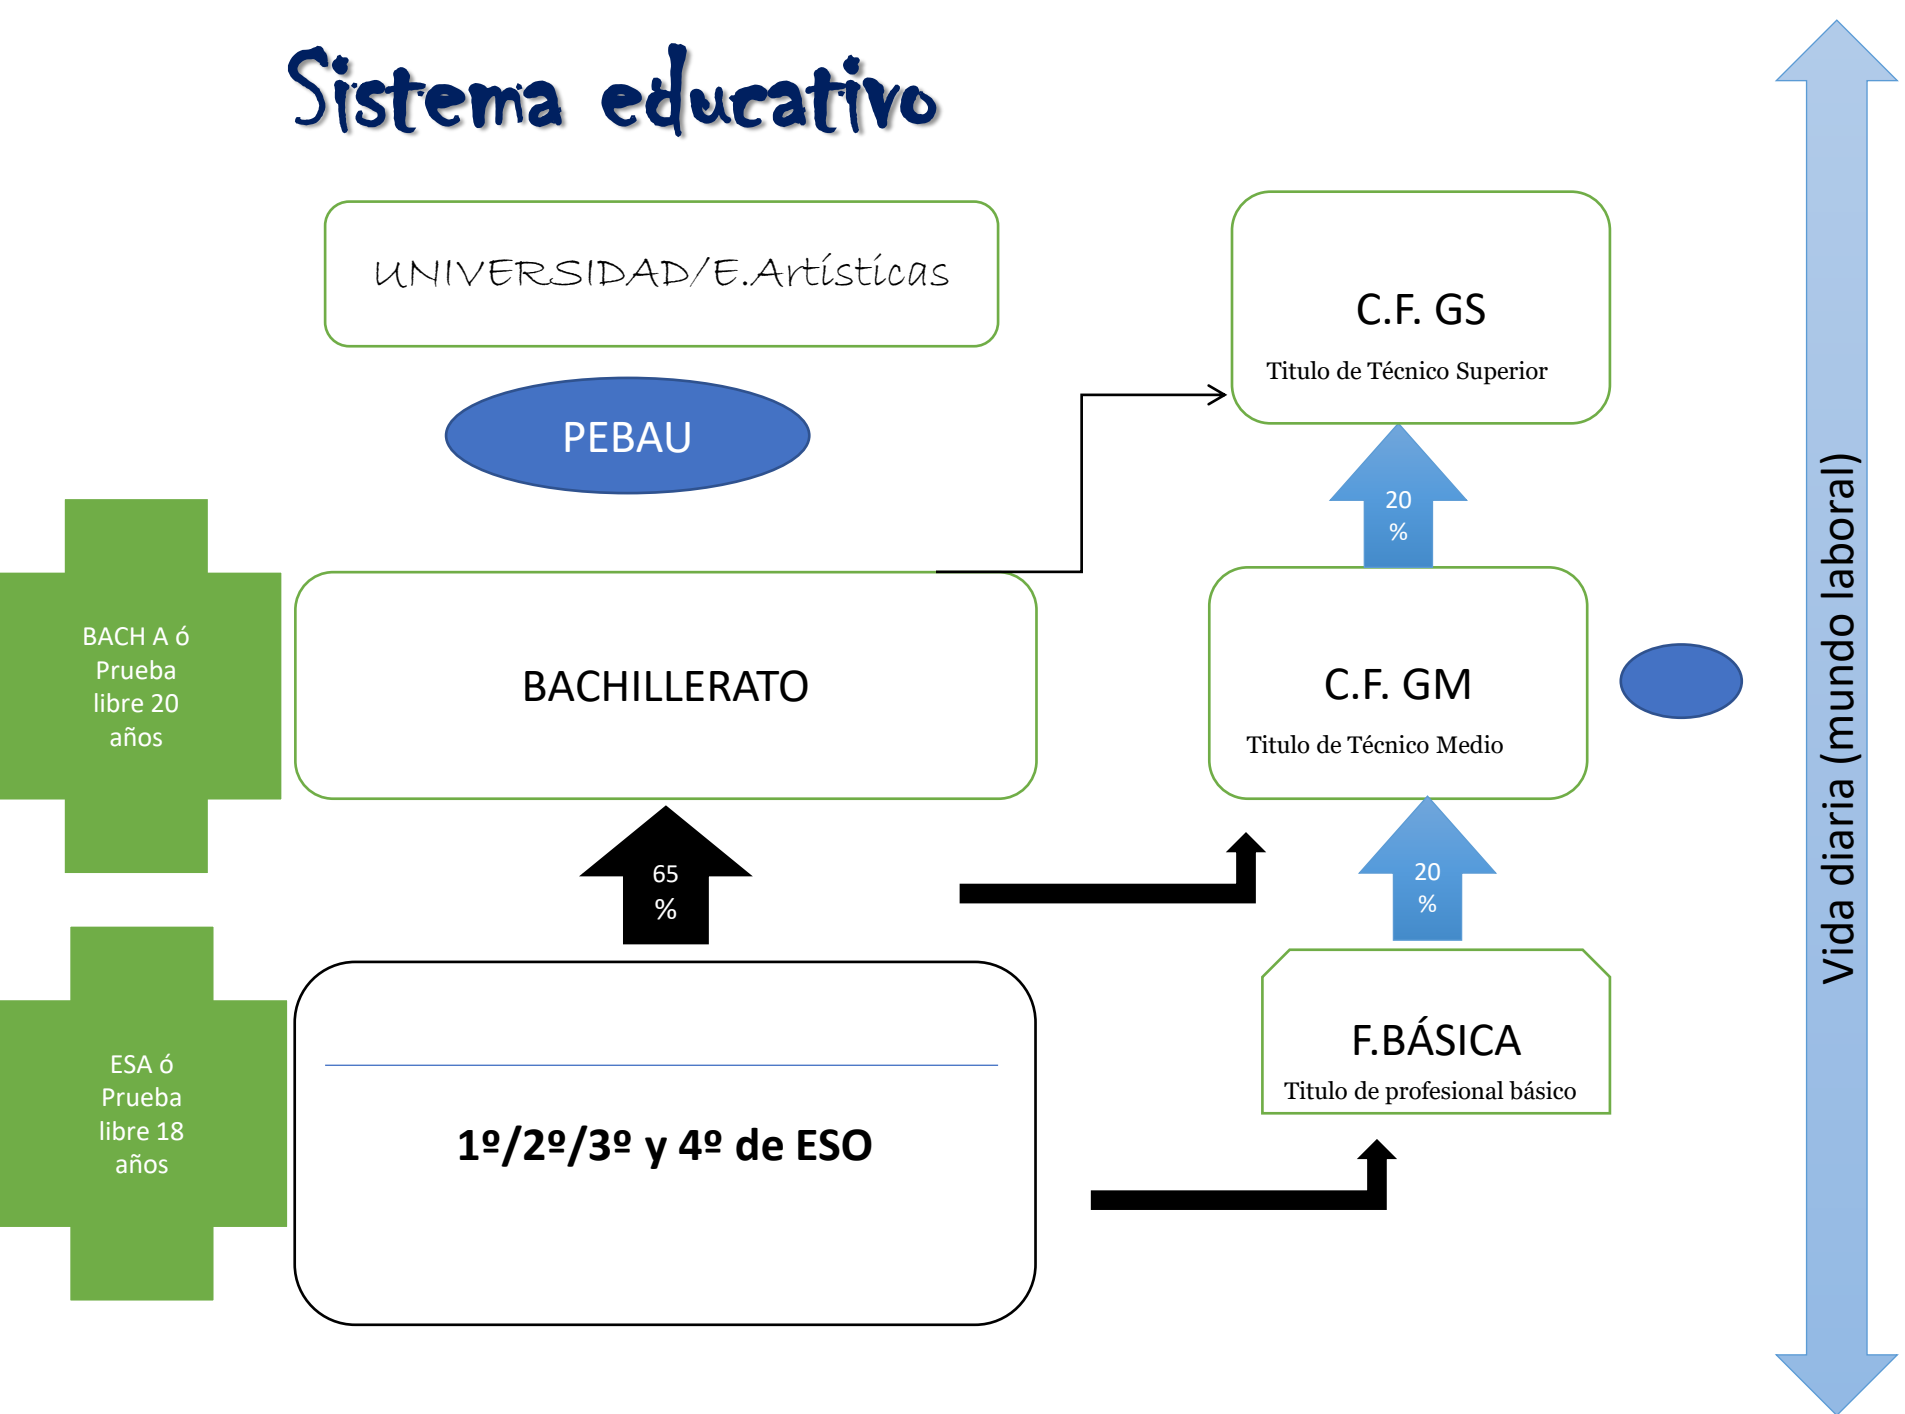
Sistema educativo

UNIVERSIDAD/E.Artísticas

PEBAU

C.F. GS
Titulo de Técnico Superior

20 %

BACH A ó Prueba libre 20 años

BACHILLERATO

C.F. GM
Titulo de Técnico Medio

Vida diaria (mundo laboral)

65 %

20 %

F.BÁSICA
Titulo de profesional básico

ESA ó Prueba libre 18 años

1º/2º/3º y 4º de ESO